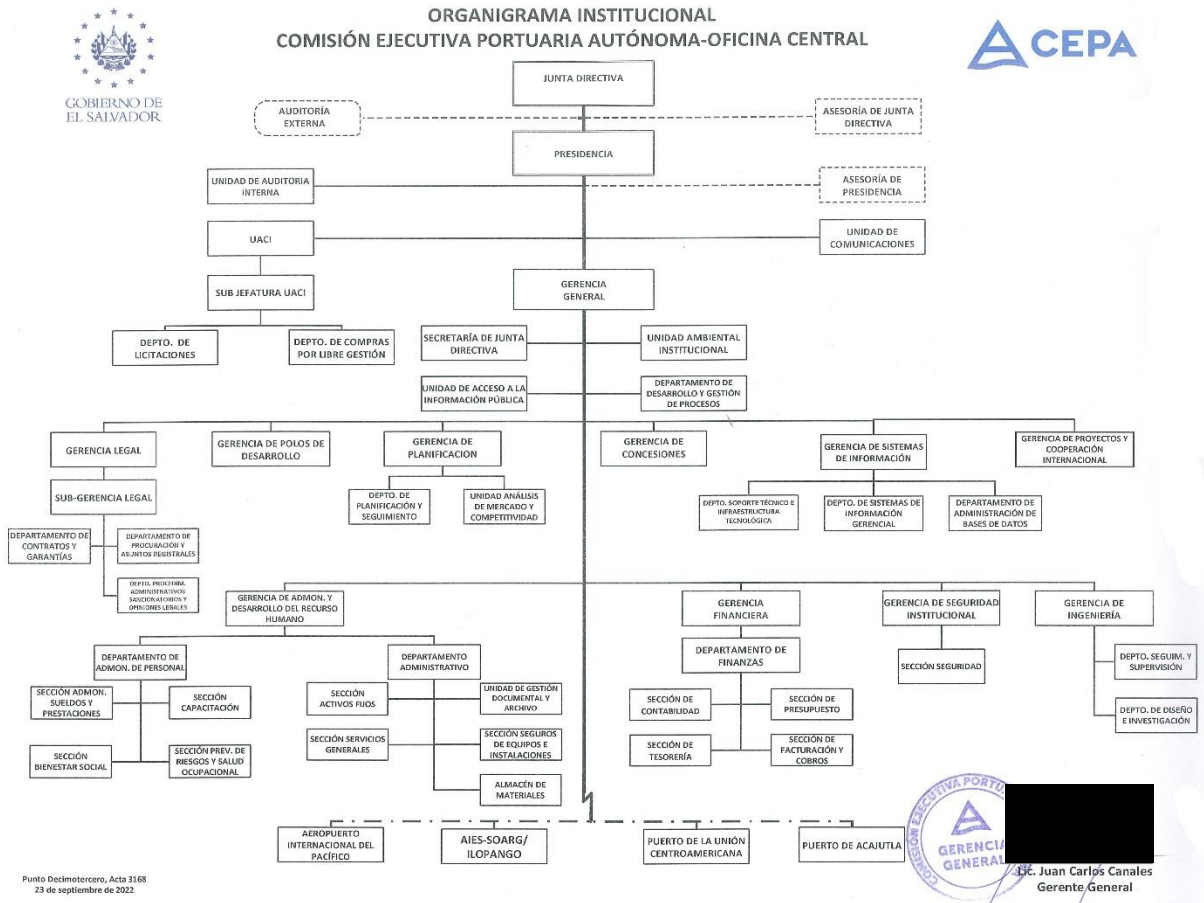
GOBIERNO DE
EL SALVADOR

ORGANIGRAMA INSTITUCIONAL
COMISIÓN EJECUTIVA PORTUARIA AUTÓNOMA-OFICINA CENTRAL

CEPA

JUNTA DIRECTIVA

AUDITORÍA EXTERNA

ASESORÍA DE JUNTA DIRECTIVA

PRESIDENCIA

UNIDAD DE AUDITORIA INTERNA

ASESORÍA DE PRESIDENCIA

UACI

UNIDAD DE COMUNICACIONES

SUB JEFATURA UACI

GERENCIA GENERAL

DEPTO. DE LICITACIONES

DEPTO. DE COMPRAS POR LIBRE GESTIÓN

SECRETARÍA DE JUNTA DIRECTIVA

UNIDAD AMBIENTAL INSTITUCIONAL

UNIDAD DE ACCESO A LA INFORMACIÓN PÚBLICA

DEPARTAMENTO DE DESARROLLO Y GESTIÓN DE PROCESOS

GERENCIA LEGAL

GERENCIA DE POLOS DE DESARROLLO

GERENCIA DE PLANIFICACION

GERENCIA DE CONCESIONES

GERENCIA DE SISTEMAS DE INFORMACIÓN

GERENCIA DE PROYECTOS Y COOPERACIÓN INTERNACIONAL

SUB-GERENCIA LEGAL

DEPTO. DE PLANIFICACIÓN Y SEGUIMIENTO

UNIDAD ANÁLISIS DE MERCADO Y COMPETITIVIDAD

DEPTO. SOPORTE TÉCNICO E INFRAESTRUCTURA TECNOLÓGICA

DEPTO. DE SISTEMAS DE INFORMACIÓN GERENCIAL

DEPARTAMENTO DE ADMINISTRACIÓN DE BASES DE DATOS

DEPARTAMENTO DE CONTRATOS Y GARANTÍAS

DEPARTAMENTO DE PROCURACIÓN Y ASUNTOS REGISTRALES

DEPTO. PROCEDIM. ADMINISTRATIVOS SANCIONATORIOS Y OPINIONES LEGALES

GERENCIA DE ADMON. Y DESARROLLO DEL RECURSO HUMANO

GERENCIA FINANCIERA

GERENCIA DE SEGURIDAD INSTITUCIONAL

GERENCIA DE INGENIERÍA

DEPARTAMENTO DE ADMON. DE PERSONAL

DEPARTAMENTO ADMINISTRATIVO

DEPARTAMENTO DE FINANZAS

SECCIÓN SEGURIDAD

DEPTO. SEGUIM. Y SUPERVISIÓN

SECCIÓN ADMON. SUELDOS Y PRESTACIONES

SECCIÓN CAPACITACIÓN

SECCIÓN ACTIVOS FIJOS

UNIDAD DE GESTIÓN DOCUMENTAL Y ARCHIVO

SECCIÓN DE CONTABILIDAD

SECCIÓN DE PRESUPUESTO

DEPTO. DE DISEÑO E INVESTIGACIÓN

SECCIÓN SERVICIOS GENERALES

SECCIÓN SEGUROS DE EQUIPOS E INSTALACIONES

SECCIÓN BIENESTAR SOCIAL

SECCIÓN PREV. DE RIESGOS Y SALUD OCUPACIONAL

SECCIÓN DE TESORERÍA

SECCIÓN DE FACTURACIÓN Y COBROS

ALMACÉN DE MATERIALES

AEROPUERTO INTERNACIONAL DEL PACÍFICO

AIES-SOARG/ ILOPANGO

PUERTO DE LA UNIÓN CENTROAMERICANA

PUERTO DE ACAJUTLA

COMISIÓN EJECUTIVA PORTUARIA AUTÓNOMA
GERENCIA GENERAL

Lic. Juan Carlos Canales
Gerente General

Punto Decimotercero, Acta 3168
23 de septiembre de 2022